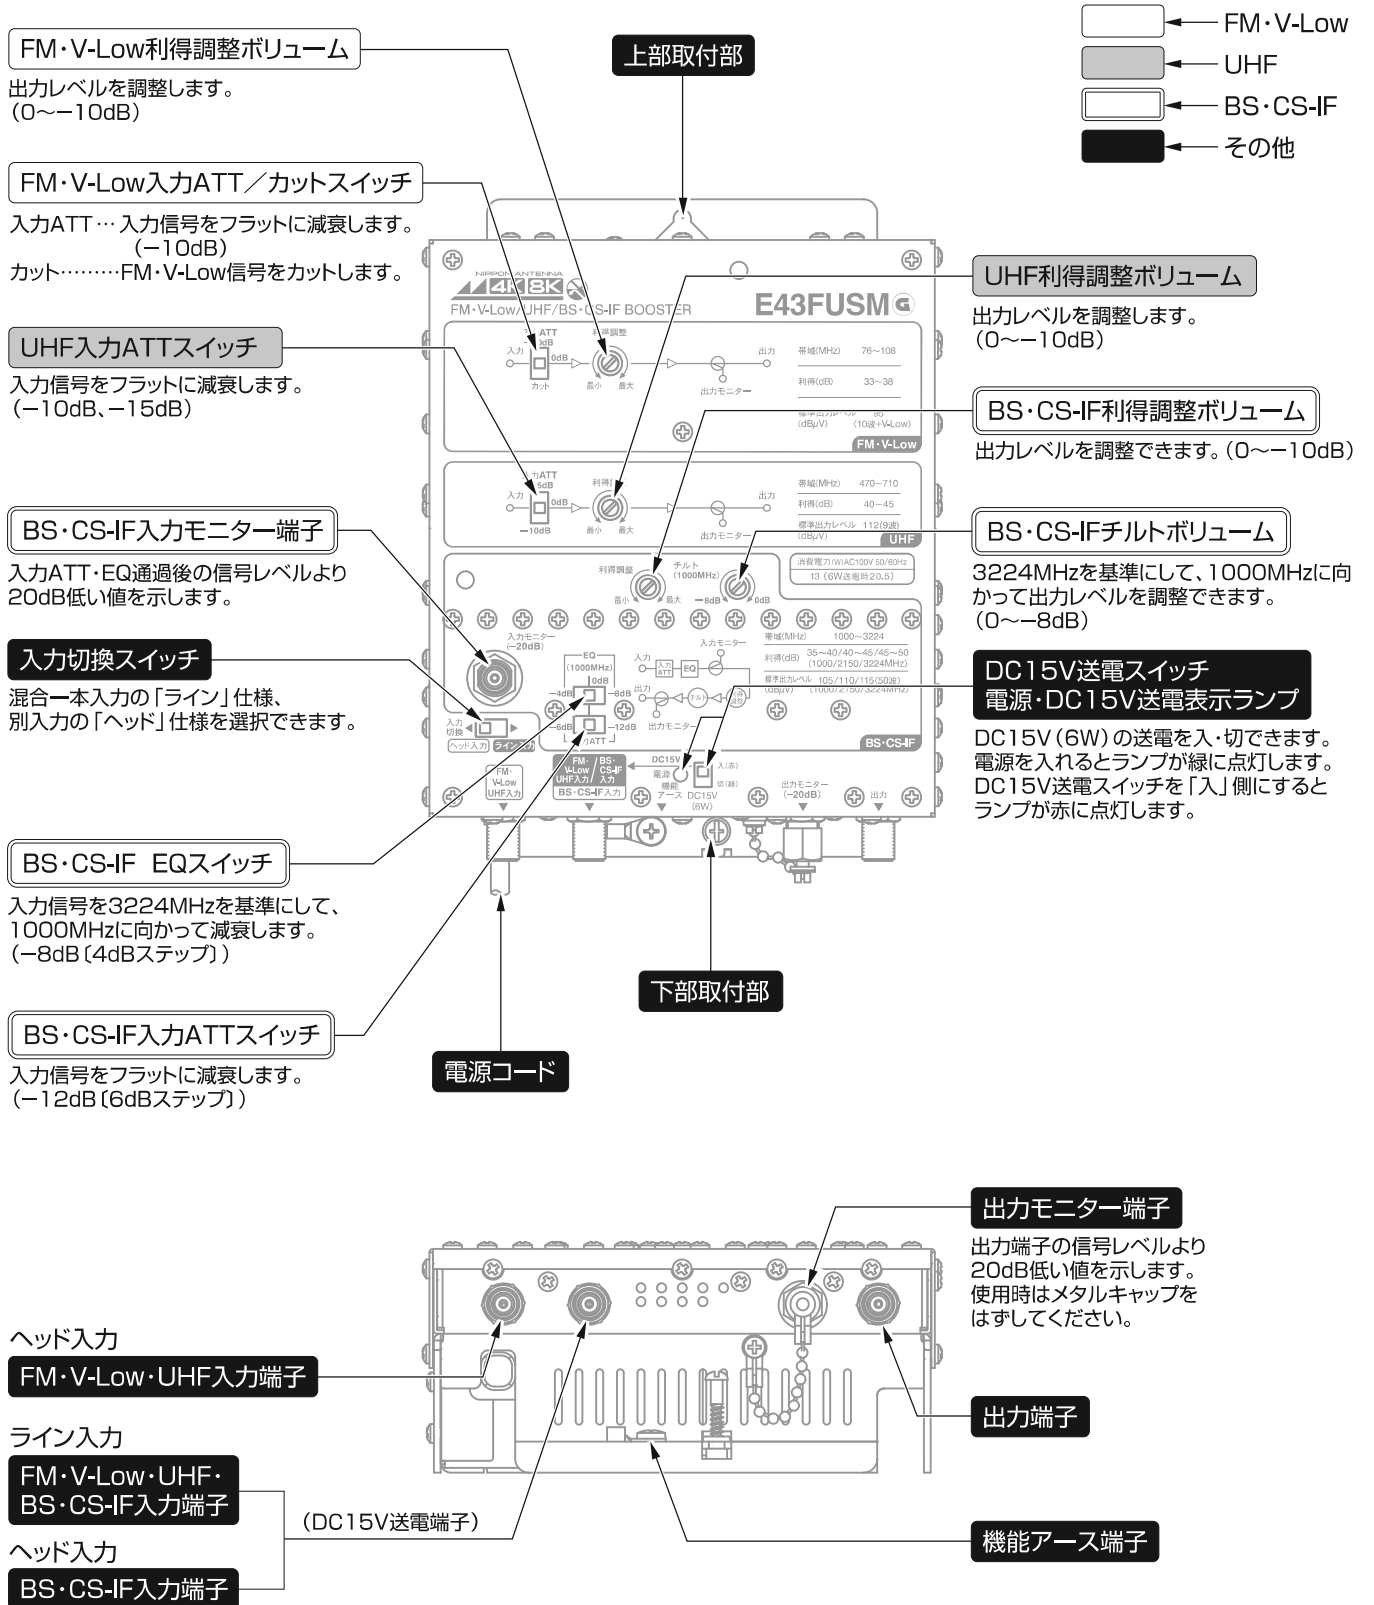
FM・V-Low
UHF
BS・CS-IF
その他

FM・V-Low利得調整ボリューム
出力レベルを調整します。(0〜−10dB)

上部取付部

FM・V-Low入力ATT/カットスイッチ
入力ATT… 入力信号をフラットに減衰します。(−10dB)
カット………FM・V-Low信号をカットします。

UHF入力ATTスイッチ
入力信号をフラットに減衰します。(−10dB、−15dB)

BS・CS-IF入力モニター端子
入力ATT・EQ通過後の信号レベルより20dB低い値を示します。

入力切換スイッチ
混合一本入力の「ライン」仕様、別入力の「ヘッド」仕様を選択できます。

BS・CS-IF EQスイッチ
入力信号を3224MHzを基準にして、1000MHzに向かって減衰します。(−8dB〔4dBステップ〕)

BS・CS-IF入力ATTスイッチ
入力信号をフラットに減衰します。(−12dB〔6dBステップ〕)

電源コード

下部取付部

UHF利得調整ボリューム
出力レベルを調整します。(0〜−10dB)

BS・CS-IF利得調整ボリューム
出力レベルを調整できます。(0〜−10dB)

BS・CS-IFチルトボリューム
3224MHzを基準にして、1000MHzに向かって出力レベルを調整できます。(0〜−8dB)

DC15V送電スイッチ
電源・DC15V送電表示ランプ
DC15V(6W)の送電を入・切できます。電源を入れるとランプが緑に点灯します。DC15V送電スイッチを「入」側にするとランプが赤に点灯します。

NIPPON ANTENNA 4K 8K
FM・V-Low/UHF/BS・CS-IF BOOSTER
E43FUSM

入力 ATT 0dB 利得調整 カット 最小 最大 出力モニター 出力
帯域(MHz) 76〜108
利得(dB) 33〜38
標準出力レベル (dBμV) 95 (10波+V-Low)
FM・V-Low

入力ATT 5dB 0dB −10dB 利得調整 最小 最大 出力モニター 出力
帯域(MHz) 470〜710
利得(dB) 40〜45
標準出力レベル(dBμV) 112(9波)
UHF

利得調整 チルト (1000MHz) 最小 最大 −8dB 0dB
消費電力(W)AC100V 50/60Hz 13(6W送電時20.5)
入力モニター (−20dB)
EQ (1000MHz) 0dB −4dB −8dB
入力ATT −6dB −12dB
入力 入力ATT EQ 入力モニター 出力 チルト 利得調整 出力モニター
帯域(MHz) 1000〜3224
利得(dB) 35〜40/40〜45/45〜50 (1000/2150/3224MHz)
標準出力レベル(dBμV) 105/110/115(50波) (1000/2150/3224MHz)
BS・CS-IF
入力切換 ヘッド入力 ライン入力
FM・V-Low UHF入力
FM・V-Low UHF入力 / BS・CS-IF入力
BS・CS-IF入力
DC15V 電源 機能アース 入(赤) 切(緑) DC15V (6W)
出力モニター (−20dB) 出力

出力モニター端子
出力端子の信号レベルより20dB低い値を示します。使用時はメタルキャップをはずしてください。

ヘッド入力
FM・V-Low・UHF入力端子

ライン入力
FM・V-Low・UHF・BS・CS-IF入力端子

(DC15V送電端子)

ヘッド入力
BS・CS-IF入力端子

出力端子

機能アース端子